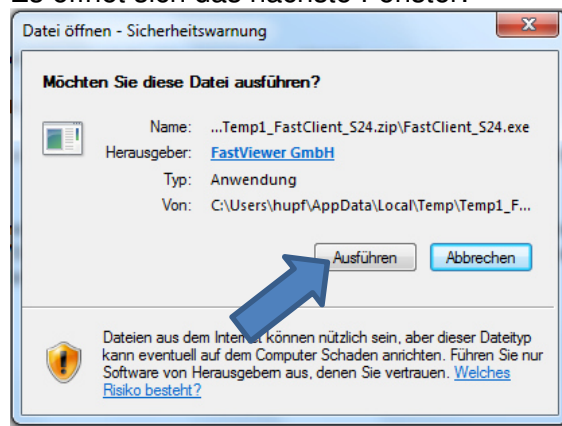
Es öffnet sich das nächste Fenster:

Datei öffnen - Sicherheitswarnung

Möchten Sie diese Datei ausführen?

Name: ...Temp1_FastClient_S24.zip\FastClient_S24.exe
Herausgeber: FastViewer GmbH
Typ: Anwendung
Von: C:\Users\hupf\AppData\Local\Temp\Temp1_F...

Ausführen Abbrechen

Dateien aus dem Internet können nützlich sein, aber dieser Dateityp kann eventuell auf dem Computer Schaden anrichten. Führen Sie nur Software von Herausgebern aus, denen Sie vertrauen. Welches Risiko besteht?